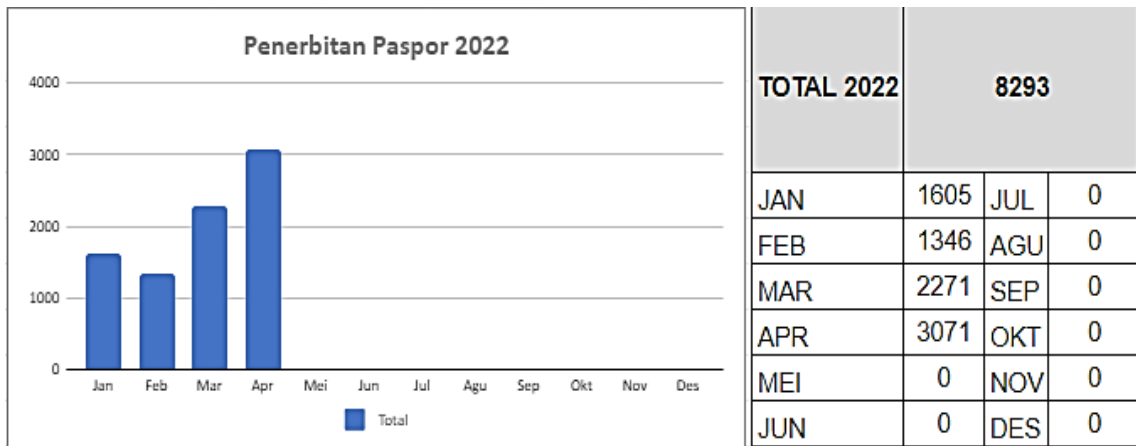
Penerbitan Paspor 2022

4000
3000
2000
1000
0

Jan Feb Mar Apr Mei Jun Jul Agu Sep Okt Nov Des

Total

| TOTAL 2022 | 8293 | | |
|---|---|---|---|
| JAN | 1605 | JUL | 0 |
| FEB | 1346 | AGU | 0 |
| MAR | 2271 | SEP | 0 |
| APR | 3071 | OKT | 0 |
| MEI | 0 | NOV | 0 |
| JUN | 0 | DES | 0 |